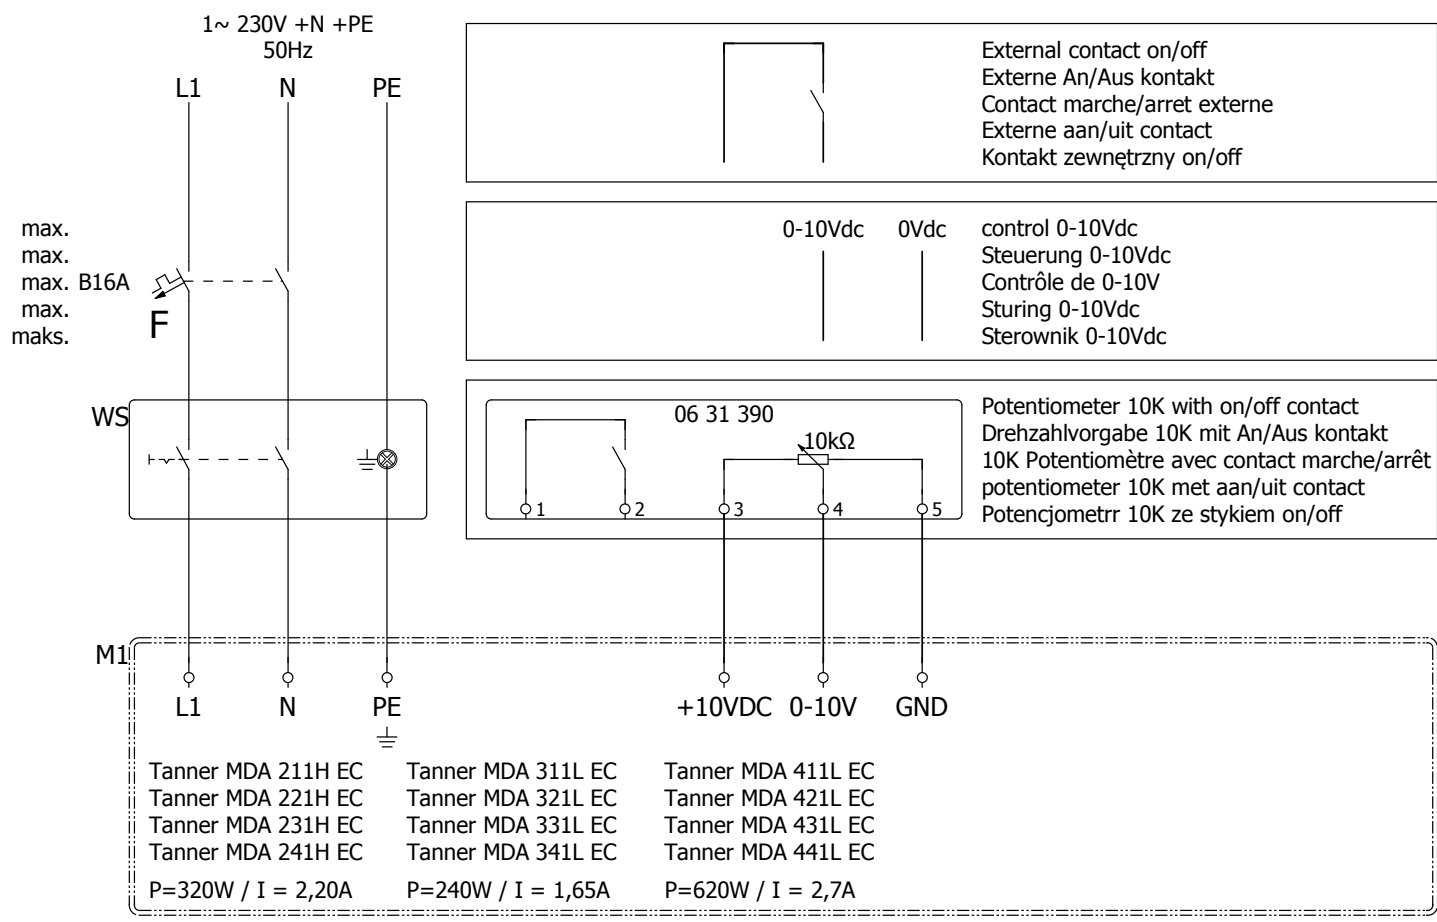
1~ 230V +N +PE
50Hz

L1 N PE

max.
max.
max. B16A
max.
maks.

F

WS

External contact on/off
Externe An/Aus kontakt
Contact marche/arret externe
Externe aan/uit contact
Kontakt zewnętrzny on/off

0-10Vdc 0Vdc

control 0-10Vdc
Steuerung 0-10Vdc
Contrôle de 0-10V
Sturing 0-10Vdc
Sterownik 0-10Vdc

06 31 390

10kΩ

1 2 3 4 5

Potentiometer 10K with on/off contact
Drehzahlvorgabe 10K mit An/Aus kontakt
10K Potentiomètre avec contact marche/arrêt
potentiometer 10K met aan/uit contact
Potencjometrr 10K ze stykiem on/off

M1

L1 N PE

+10VDC 0-10V GND

Tanner MDA 211H EC
Tanner MDA 221H EC
Tanner MDA 231H EC
Tanner MDA 241H EC
P=320W / I = 2,20A

Tanner MDA 311L EC
Tanner MDA 321L EC
Tanner MDA 331L EC
Tanner MDA 341L EC
P=240W / I = 1,65A

Tanner MDA 411L EC
Tanner MDA 421L EC
Tanner MDA 431L EC
Tanner MDA 441L EC
P=620W / I = 2,7A